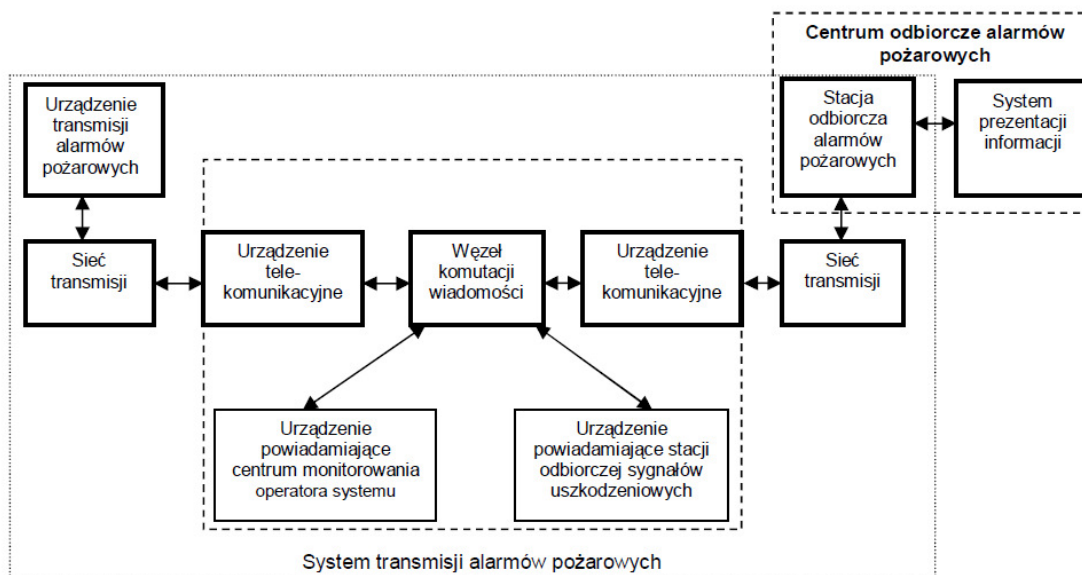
Centrum odbiorcze alarmów pożarowych

Urządzenie transmisji alarmów pożarowych

Stacja odbiorcza alarmów pożarowych

System prezentacji informacji

Sieć transmisji

Urządzenie telekomunikacyjne

Węzeł komutacji wiadomości

Urządzenie telekomunikacyjne

Sieć transmisji

Urządzenie powiadamiające centrum monitorowania operatora systemu

Urządzenie powiadamiające stacji odbiorczej sygnałów uszkodzeniowych

System transmisji alarmów pożarowych